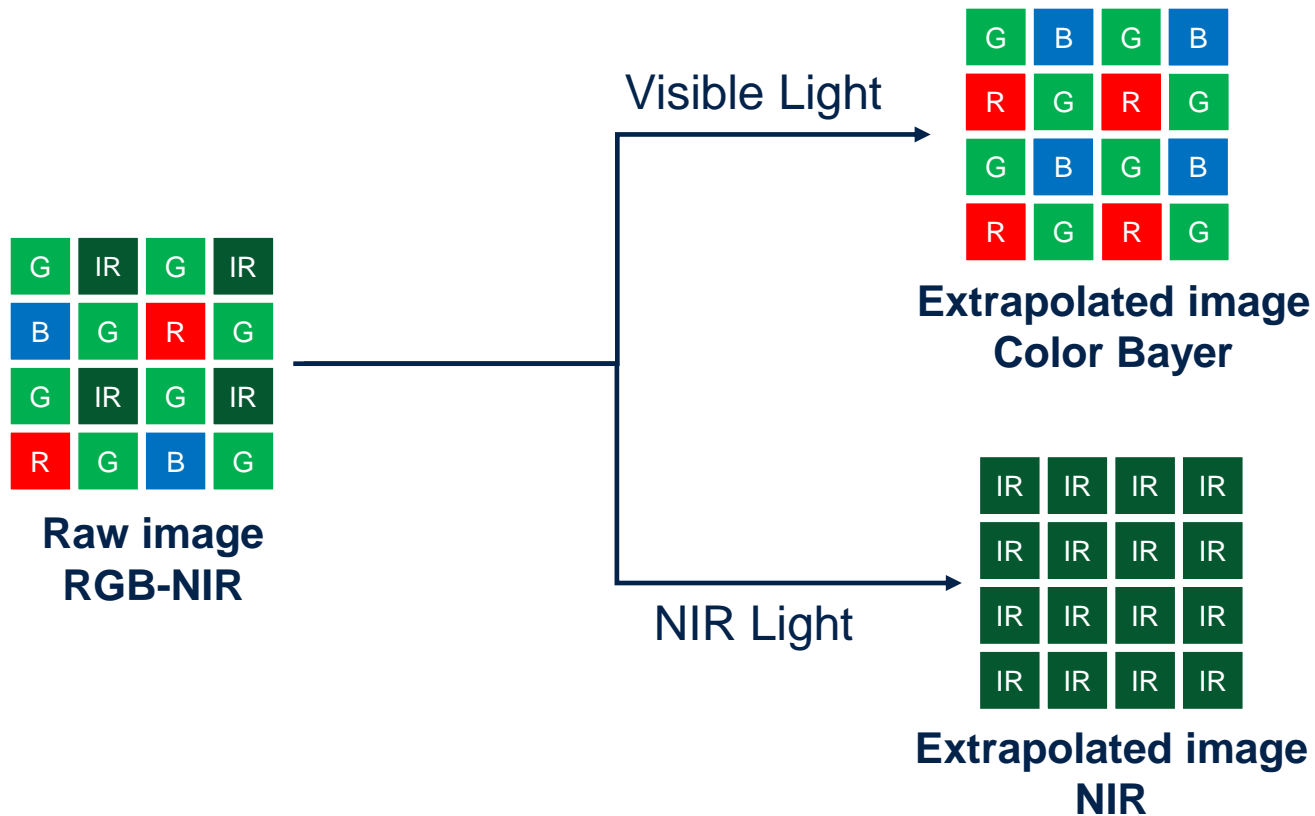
| G | IR | G | IR |
|---|---|---|---|
| B | G | R | G |
| G | IR | G | IR |
| R | G | B | G |

Raw image
RGB-NIR

Visible Light

| G | B | G | B |
|---|---|---|---|
| R | G | R | G |
| G | B | G | B |
| R | G | R | G |

Extrapolated image
Color Bayer

NIR Light

| IR | IR | IR | IR |
|---|---|---|---|
| IR | IR | IR | IR |
| IR | IR | IR | IR |
| IR | IR | IR | IR |

Extrapolated image
NIR